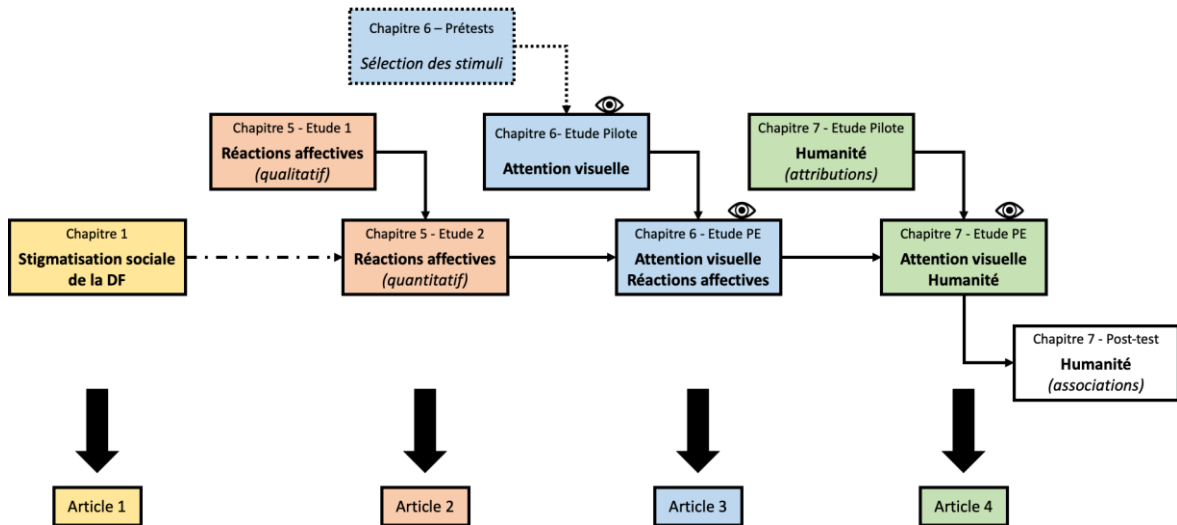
Chapitre 6 – Prétests
Sélection des stimuli

Chapitre 5 - Etude 1
Réactions affectives
(qualitatif)

Chapitre 6- Etude Pilote
Attention visuelle

Chapitre 7 - Etude Pilote
Humanité
(attributions)

Chapitre 1
Stigmatisation sociale de la DF

Chapitre 5 - Etude 2
Réactions affectives
(quantitatif)

Chapitre 6 - Etude PE
Attention visuelle
Réactions affectives

Chapitre 7 - Etude PE
Attention visuelle
Humanité

Chapitre 7 - Post-test
Humanité
(associations)

Article 1

Article 2

Article 3

Article 4